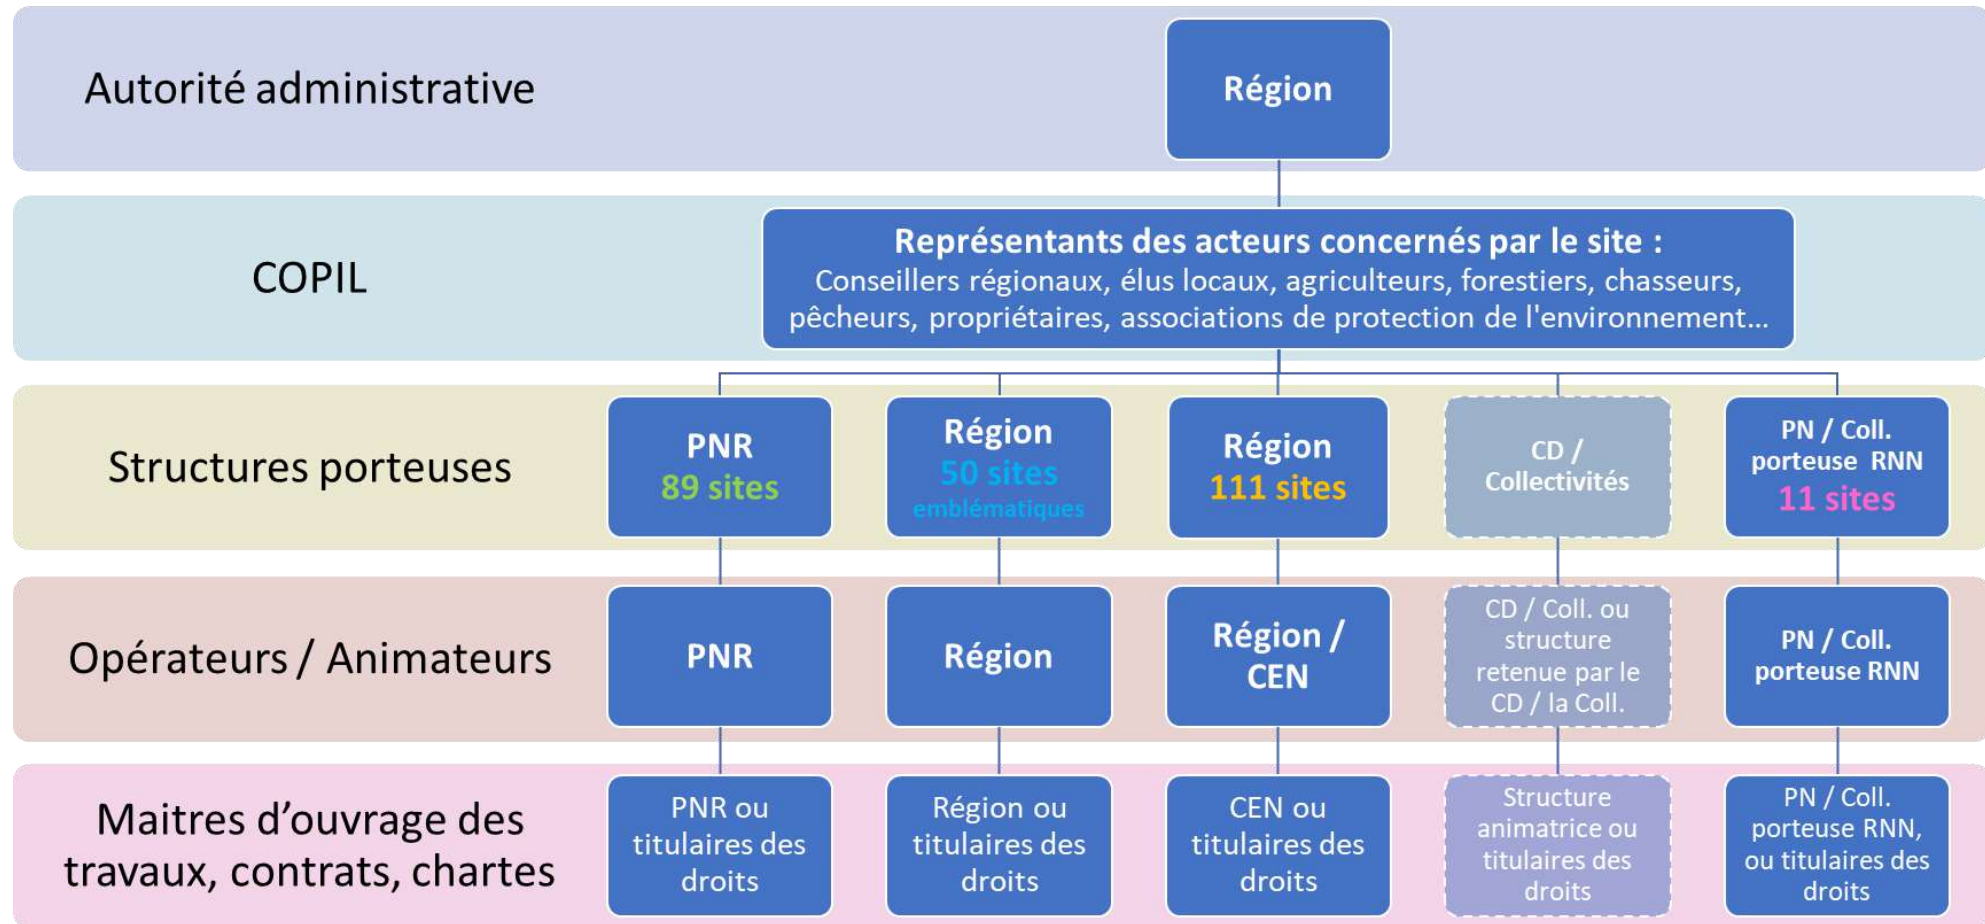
Autorité administrative

Région

COPIL

Représentants des acteurs concernés par le site :
Conseillers régionaux, élus locaux, agriculteurs, forestiers, chasseurs, pêcheurs, propriétaires, associations de protection de l'environnement...

Structures porteuses

PNR
89 sites

Région
50 sites
emblématiques

Région
111 sites

CD / Collectivités

PN / Coll. porteuse RNN
11 sites

Opérateurs / Animateurs

PNR

Région

Région / CEN

CD / Coll. ou structure retenue par le CD / la Coll.

PN / Coll. porteuse RNN

Maitres d'ouvrage des travaux, contrats, chartes

PNR ou titulaires des droits

Région ou titulaires des droits

CEN ou titulaires des droits

Structure animatrice ou titulaires des droits

PN / Coll. porteuse RNN, ou titulaires des droits